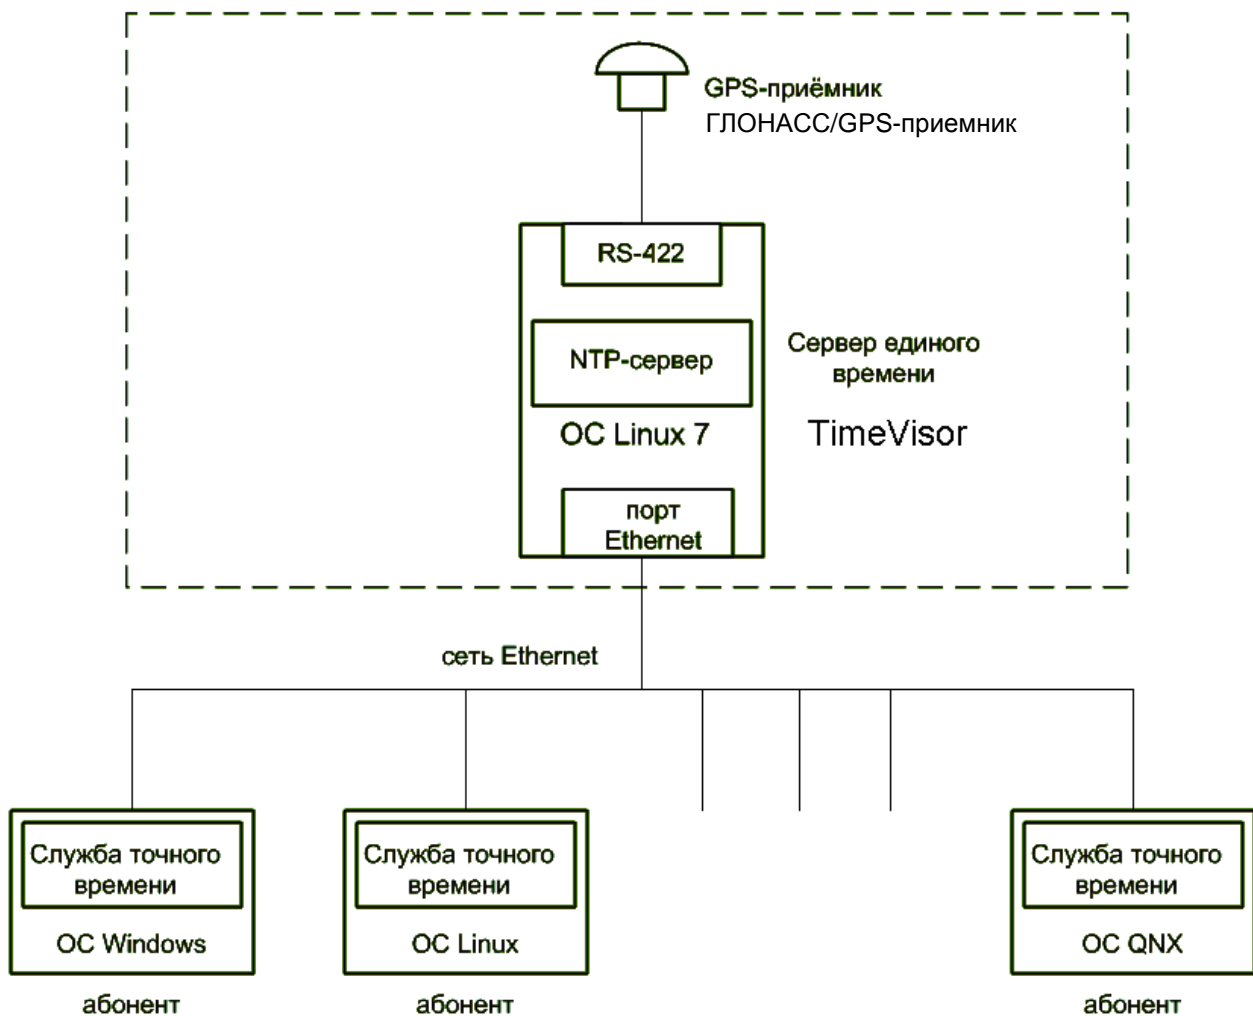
GPS-приёмник
ГЛОНАСС/GPS-приемник

RS-422

NTP-сервер

ОС Linux 7

Сервер единого времени

TimeVisor

порт Ethernet

сеть Ethernet

Служба точного времени
ОС Windows
абонент

Служба точного времени
ОС Linux
абонент

Служба точного времени
ОС QNX
абонент